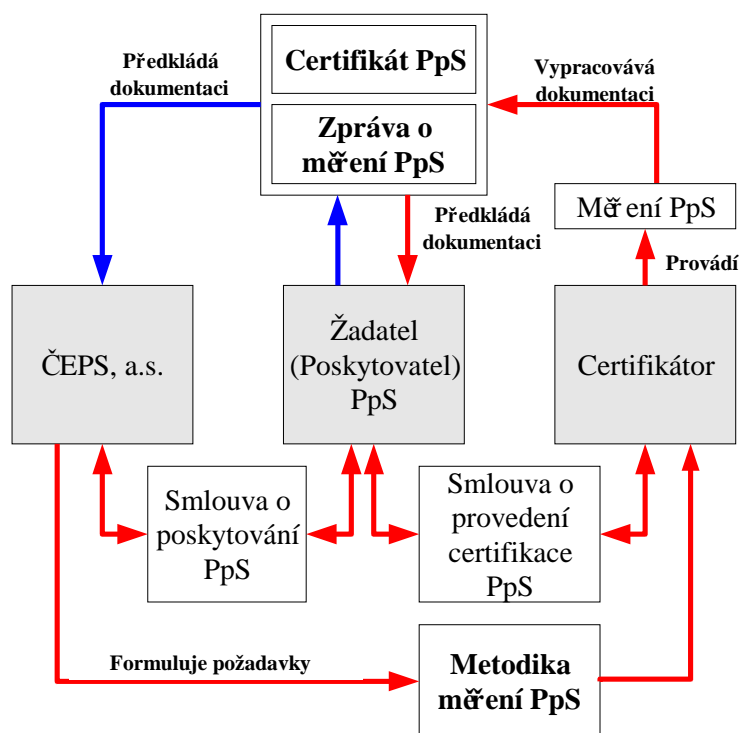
Certifikát PpS

Zpráva o měření PpS

Předkládá dokumentaci

Vypracovává dokumentaci

Předkládá dokumentaci

Měření PpS

Provádí

ČEPS, a.s.

Žadatel (Poskytovatel) PpS

Certifikátor

Smlouva o poskytování PpS

Smlouva o provedení certifikace PpS

Formuluje požadavky

Metodika měření PpS